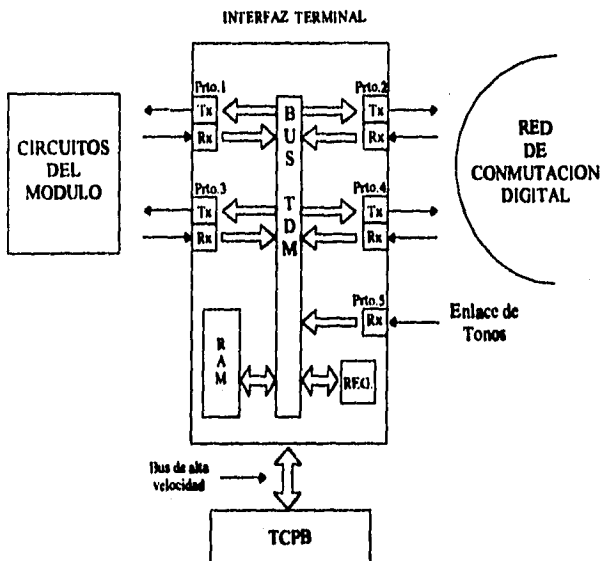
INTERFAZ TERMINAL

CIRCUITOS DEL MODULO

Prto.1
Tx
Rx

Prto.3
Tx
Rx

BUS TDM

Prto.2
Tx
Rx

Prto.4
Tx
Rx

Prto.5
Rx

RED DE CONMUTACION DIGITAL

Enlace de Tonos

RAM

RFO.

Bus de alta velocidad

TCPB